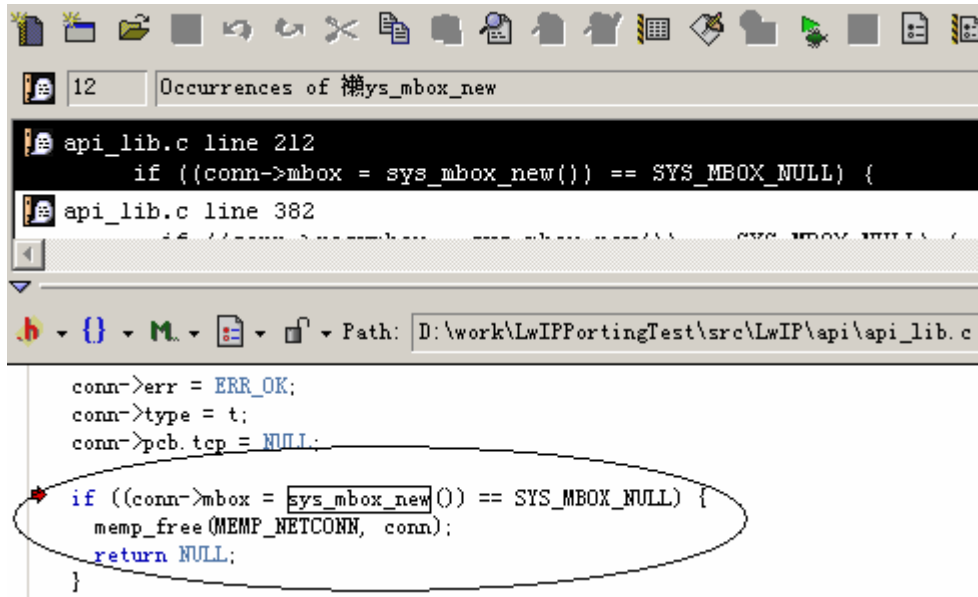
12 Occurrences of 褂ys_mbox_new

api_lib.c line 212
if ((conn->mbox = sys_mbox_new()) == SYS_MBOX_NULL) {

api_lib.c line 382
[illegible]

Path: D:\work\LwIPPortingTest\src\LwIP\api\api_lib.c

conn->err = ERR_OK;
conn->type = t;
conn->pcb.tcp = NULL;

if ((conn->mbox = sys_mbox_new()) == SYS_MBOX_NULL) {
memp_free(MEMP_NETCONN, conn);
return NULL;
}